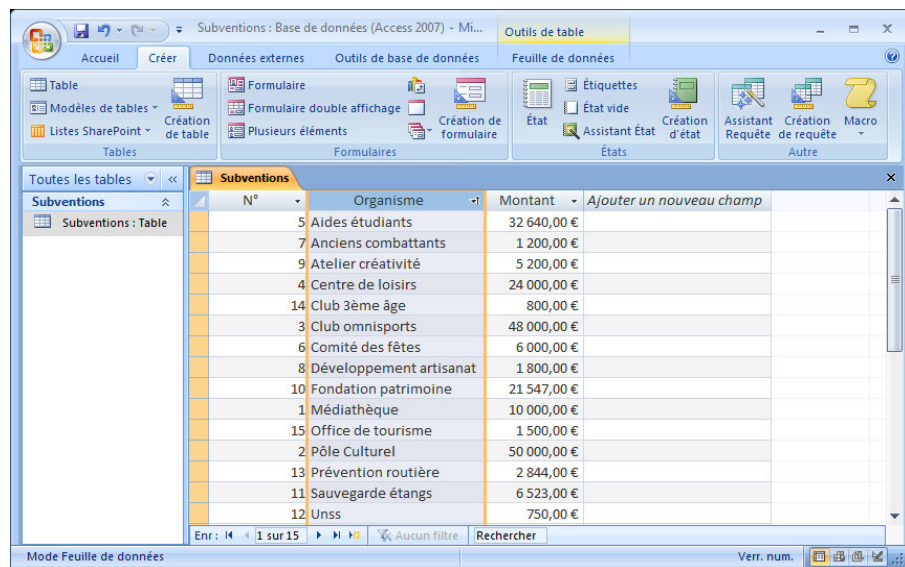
Subventions : Base de données (Access 2007) - Mi...

Outils de table

Accueil | Créer | Données externes | Outils de base de données | Feuille de données

Table
Modèles de tables
Listes SharePoint
Création de table
Tables

Formulaire
Formulaire double affichage
Plusieurs éléments
Création de formulaire
Formulaires

État
Étiquettes
État vide
Assistant État
Création d'état
États

Assistant Requête
Création de requête
Macro
Autre

Toutes les tables
Subventions
Subventions : Table

Subventions

| N° | Organisme | Montant | Ajouter un nouveau champ |
|---|---|---|---|
| 5 | Aides étudiants | 32 640,00 € | |
| 7 | Anciens combattants | 1 200,00 € | |
| 9 | Atelier créativité | 5 200,00 € | |
| 4 | Centre de loisirs | 24 000,00 € | |
| 14 | Club 3ème âge | 800,00 € | |
| 3 | Club omnisports | 48 000,00 € | |
| 6 | Comité des fêtes | 6 000,00 € | |
| 8 | Développement artisanat | 1 800,00 € | |
| 10 | Fondation patrimoine | 21 547,00 € | |
| 1 | Médiathèque | 10 000,00 € | |
| 15 | Office de tourisme | 1 500,00 € | |
| 2 | Pôle Culturel | 50 000,00 € | |
| 13 | Prévention routière | 2 844,00 € | |
| 11 | Sauvegarde étangs | 6 523,00 € | |
| 12 | Unss | 750,00 € | |

Enr : 1 sur 15 | Aucun filtre | Rechercher

Mode Feuille de données
Verr. num.